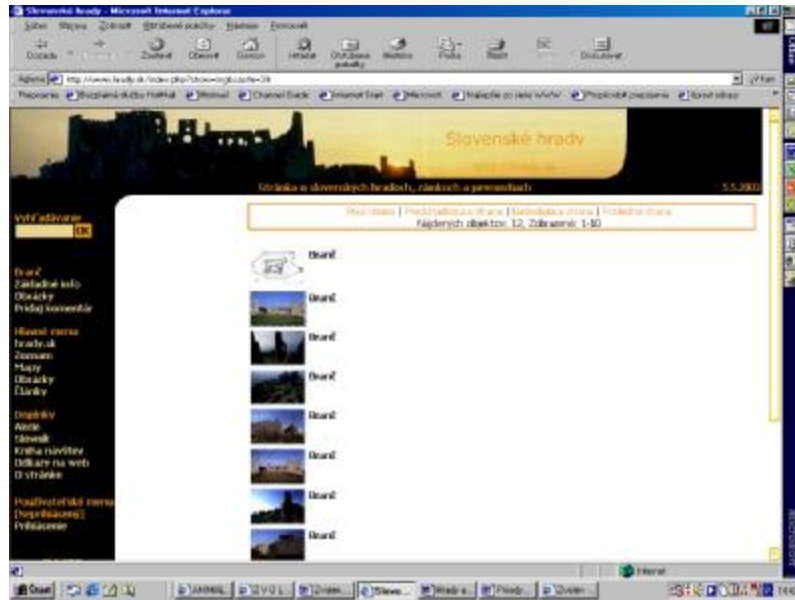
Slovenské hrady - Microsoft Internet Explorer

Súbor Úpravy Zobraziť Obľúbené položky Nástroje Pomocník

Dozadu Zastaviť Obnoviť Domov Hľadať Obľúbené položky História Pošta Tlačiť Diskutovať

Adresa http://www.hrady.sk/index.php?show=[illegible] Prejsť

Prepojenia Bezplatná služba HotMail Hotmail Channel Guide Internet Start Microsoft Nájdite zo siete WWW Prispôsobiť prepojenia Správ odkazy

Slovenské hrady

Stránka o slovenských hradoch, zámkoch a pevnostiach

5.5.2003

Vyhľadávanie
OK

Branč
Základné info
Obrázky
Pridaj komentár

Hlavné menu
hrady.sk
Zoznam
Mapy
Obrázky
Články

Doplnky
Akcie
Slovník
Kniha návštev
Odkazy na web
O stránke

Používateľské menu
[Neprihlásený]
Prihlásenie

Prvá strana | Predchádzajúca strana | Nasledujúca strana | Posledná strana
Nájdených objektov: 12, Zobrazené: 1-10

Branč
Branč
Branč
Branč
Branč
Branč
Branč
Branč

Internet

Štart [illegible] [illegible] Slove... Hrady a... Prisp... Zvolen...